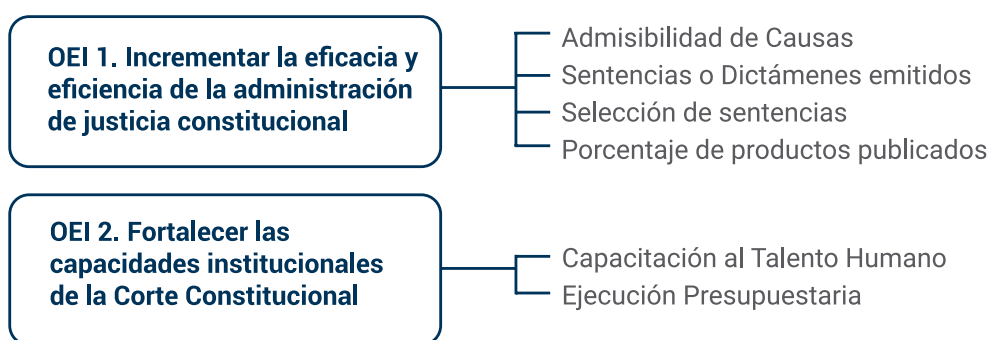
OEI 1. Incrementar la eficacia y eficiencia de la administración de justicia constitucional

Admisibilidad de Causas
Sentencias o Dictámenes emitidos
Selección de sentencias
Porcentaje de productos publicados

OEI 2. Fortalecer las capacidades institucionales de la Corte Constitucional

Capacitación al Talento Humano
Ejecución Presupuestaria